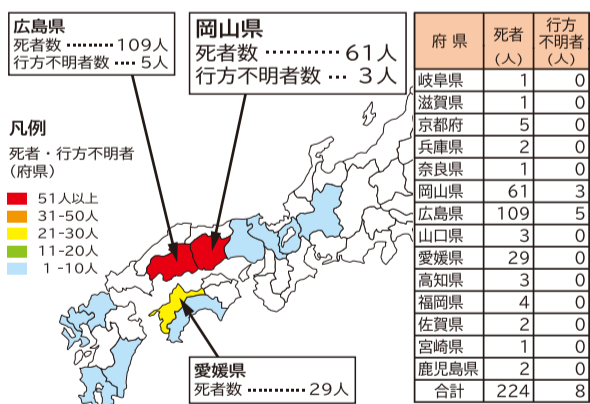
広島県
死者数 ……… 109人
行方不明者数 …… 5人

岡山県
死者数 ………… 61人
行方不明者数 … 3人

凡例
死者・行方不明者（府県）
51人以上
31-50人
21-30人
11-20人
1 -10人

愛媛県
死者数 ……… 29人

| 府 県 | 死者（人） | 行方不明者（人） |
|---|---|---|
| 岐阜県 | 1 | 0 |
| 滋賀県 | 1 | 0 |
| 京都府 | 5 | 0 |
| 兵庫県 | 2 | 0 |
| 奈良県 | 1 | 0 |
| 岡山県 | 61 | 3 |
| 広島県 | 109 | 5 |
| 山口県 | 3 | 0 |
| 愛媛県 | 29 | 0 |
| 高知県 | 3 | 0 |
| 福岡県 | 4 | 0 |
| 佐賀県 | 2 | 0 |
| 宮崎県 | 1 | 0 |
| 鹿児島県 | 2 | 0 |
| 合計 | 224 | 8 |